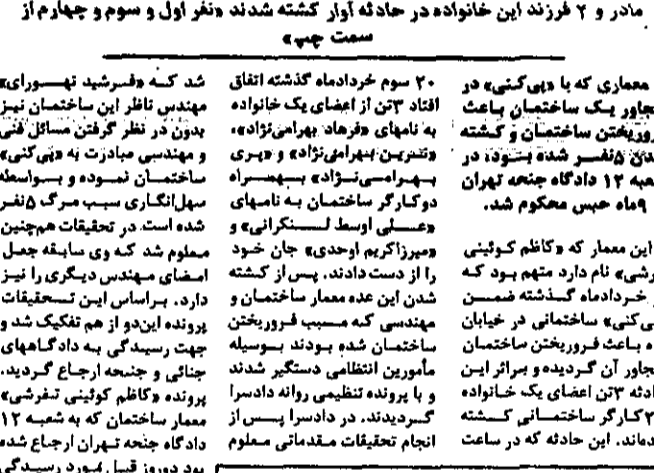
مادر و ۲ فرزند این خانواده در حادثه آوار کشته شدند «نفر اول و سوم و چهارم از سمت چپ»

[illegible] معماری که با «پی‌کنی» در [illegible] مجاور یک ساختمان باعث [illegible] فروریختن ساختمان و کشته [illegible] شدن ۵نفر شده بود، در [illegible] شعبه ۱۲ دادگاه جنحه تهران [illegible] ۹ماه حبس محکوم شد.

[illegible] این معمار که «کاظم کوثینی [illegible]رشی» نام دارد متهم بود که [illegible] خردادماه گذشته ضمن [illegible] «پی‌کنی» ساختمانی در خیابان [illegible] باعث فروریختن ساختمان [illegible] مجاور آن گردیده و براثر این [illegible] حادثه ۳تن اعضای یک خانواده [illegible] ۲کارگر ساختمانی کشته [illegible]دماند. این حادثه که در ساعت

۲۰ سوم خردادماه گذشته اتفاق افتاد ۳تن از اعضای یک خانواده به نامهای «فرهاد بهرامی‌نژاد»، «نسرین بهرامی‌نژاد» و «پری بهرامی‌نژاد» بهمراه دوکارگر ساختمان به نامهای «علی اوسط لسنکرانی» و «میرزاکریم اوحدی» جان خود را از دست دادند. پس از کشته شدن این عده معمار ساختمان و مهندسی که مسبب فروریختن ساختمان شده بودند بوسیله مأمورین انتظامی دستگیر شدند و با پرونده تنظیمی روانه دادسرا گسردیدند. در دادسرا پس از انجام تحقیقات مقدماتی معلوم

شد که «فسرشید تهسورای» مهندس ناظر این ساختمان نیز بدون در نظر گرفتن مسائل فنی و مهندسی مبادرت به «پی‌کنی» ساختمان نموده و بواسطه سهل‌انگاری سبب مرگ ۵نفر شده است. در تحقیقات همچنین معلوم شد که وی سابقه جعل امضای مهندس دیگری را نیز دارد. براساس این تحقیقات پرونده این‌دو از هم تفکیک شد و جهت رسیدگی به دادگاههای جنائی و جنحه ارجاع گردید. پرونده «کاظم کوثینی تفرشی» معمار ساختمان که به شعبه ۱۲ دادگاه جنحه تهران ارجاع شده بود دوروز قبل مورد رسیدگی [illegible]